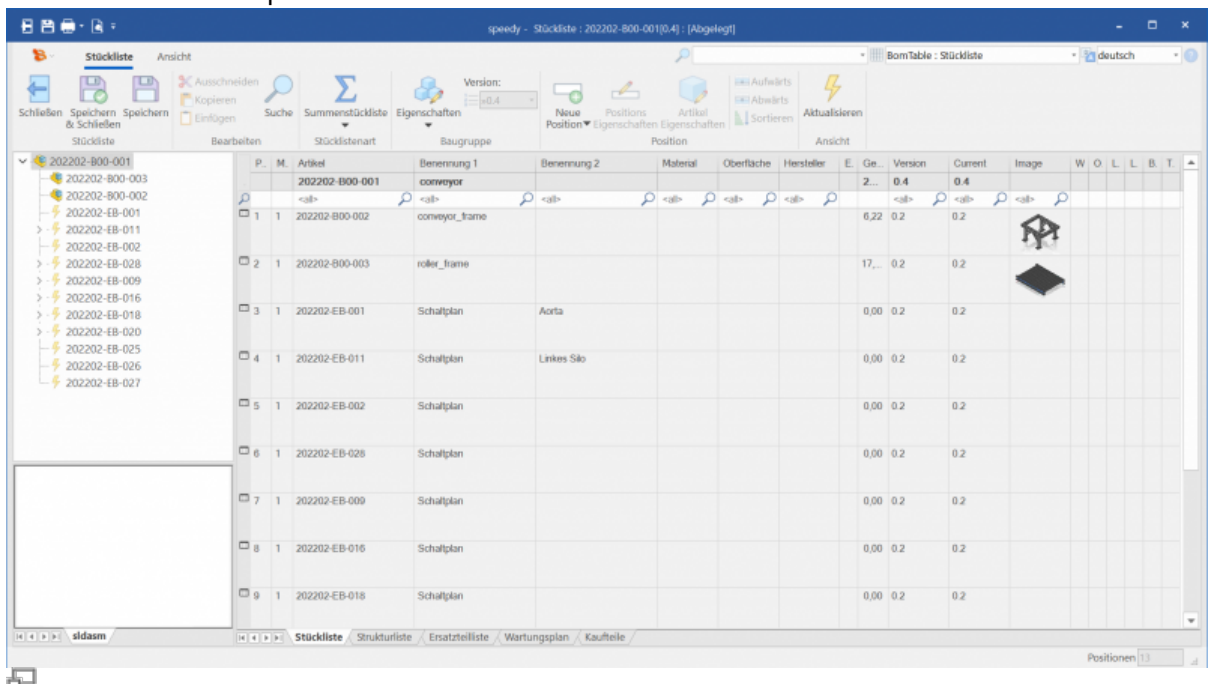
speedy - Stückliste : 202202-B00-001[0.4] : [Abgelegt]

Stückliste Ansicht

BomTable : Stückliste
deutsch

Schließen Speichern & Schließen Speichern
Stückliste

Ausschneiden
Kopieren
Einfügen
Bearbeiten

Suche

Summenstückliste
Stücklistenart

Eigenschaften
Version: 0.4
Baugruppe

Neue Position
Positions Eigenschaften
Artikel Eigenschaften
Position

Aufwärts
Abwärts
Sortieren

Aktualisieren
Ansicht

202202-B00-001
202202-B00-003
202202-B00-002
202202-EB-001
202202-EB-011
202202-EB-002
202202-EB-028
202202-EB-009
202202-EB-016
202202-EB-018
202202-EB-020
202202-EB-025
202202-EB-026
202202-EB-027

| P.. | M.. | Artikel | Benennung 1 | Benennung 2 | Material | Oberfläche | Hersteller | E. | Ge... | Version | Current | Image | W | O | L | L | B | T |
|---|---|---|---|---|---|---|---|---|---|---|---|---|---|---|---|---|---|---|
| | | 202202-B00-001 | conveyor | | | | | | 2... | 0.4 | 0.4 | | | | | | | |
| | | <all> | <all> | <all> | <all> | <all> | <all> | | | <all> | <all> | <all> | | | | | | |
| 1 | 1 | 202202-B00-002 | conveyor_frame | | | | | | 6,22 | 0.2 | 0.2 | | | | | | | |
| 2 | 1 | 202202-B00-003 | roller_frame | | | | | | 17,... | 0.2 | 0.2 | | | | | | | |
| 3 | 1 | 202202-EB-001 | Schaltplan | Aorta | | | | | 0,00 | 0.2 | 0.2 | | | | | | | |
| 4 | 1 | 202202-EB-011 | Schaltplan | Linkes Silo | | | | | 0,00 | 0.2 | 0.2 | | | | | | | |
| 5 | 1 | 202202-EB-002 | Schaltplan | | | | | | 0,00 | 0.2 | 0.2 | | | | | | | |
| 6 | 1 | 202202-EB-028 | Schaltplan | | | | | | 0,00 | 0.2 | 0.2 | | | | | | | |
| 7 | 1 | 202202-EB-009 | Schaltplan | | | | | | 0,00 | 0.2 | 0.2 | | | | | | | |
| 8 | 1 | 202202-EB-016 | Schaltplan | | | | | | 0,00 | 0.2 | 0.2 | | | | | | | |
| 9 | 1 | 202202-EB-018 | Schaltplan | | | | | | 0,00 | 0.2 | 0.2 | | | | | | | |

sldasm

Stückliste Strukturliste Ersatzteilliste Wartungsplan Kaufteile

Positionen 13